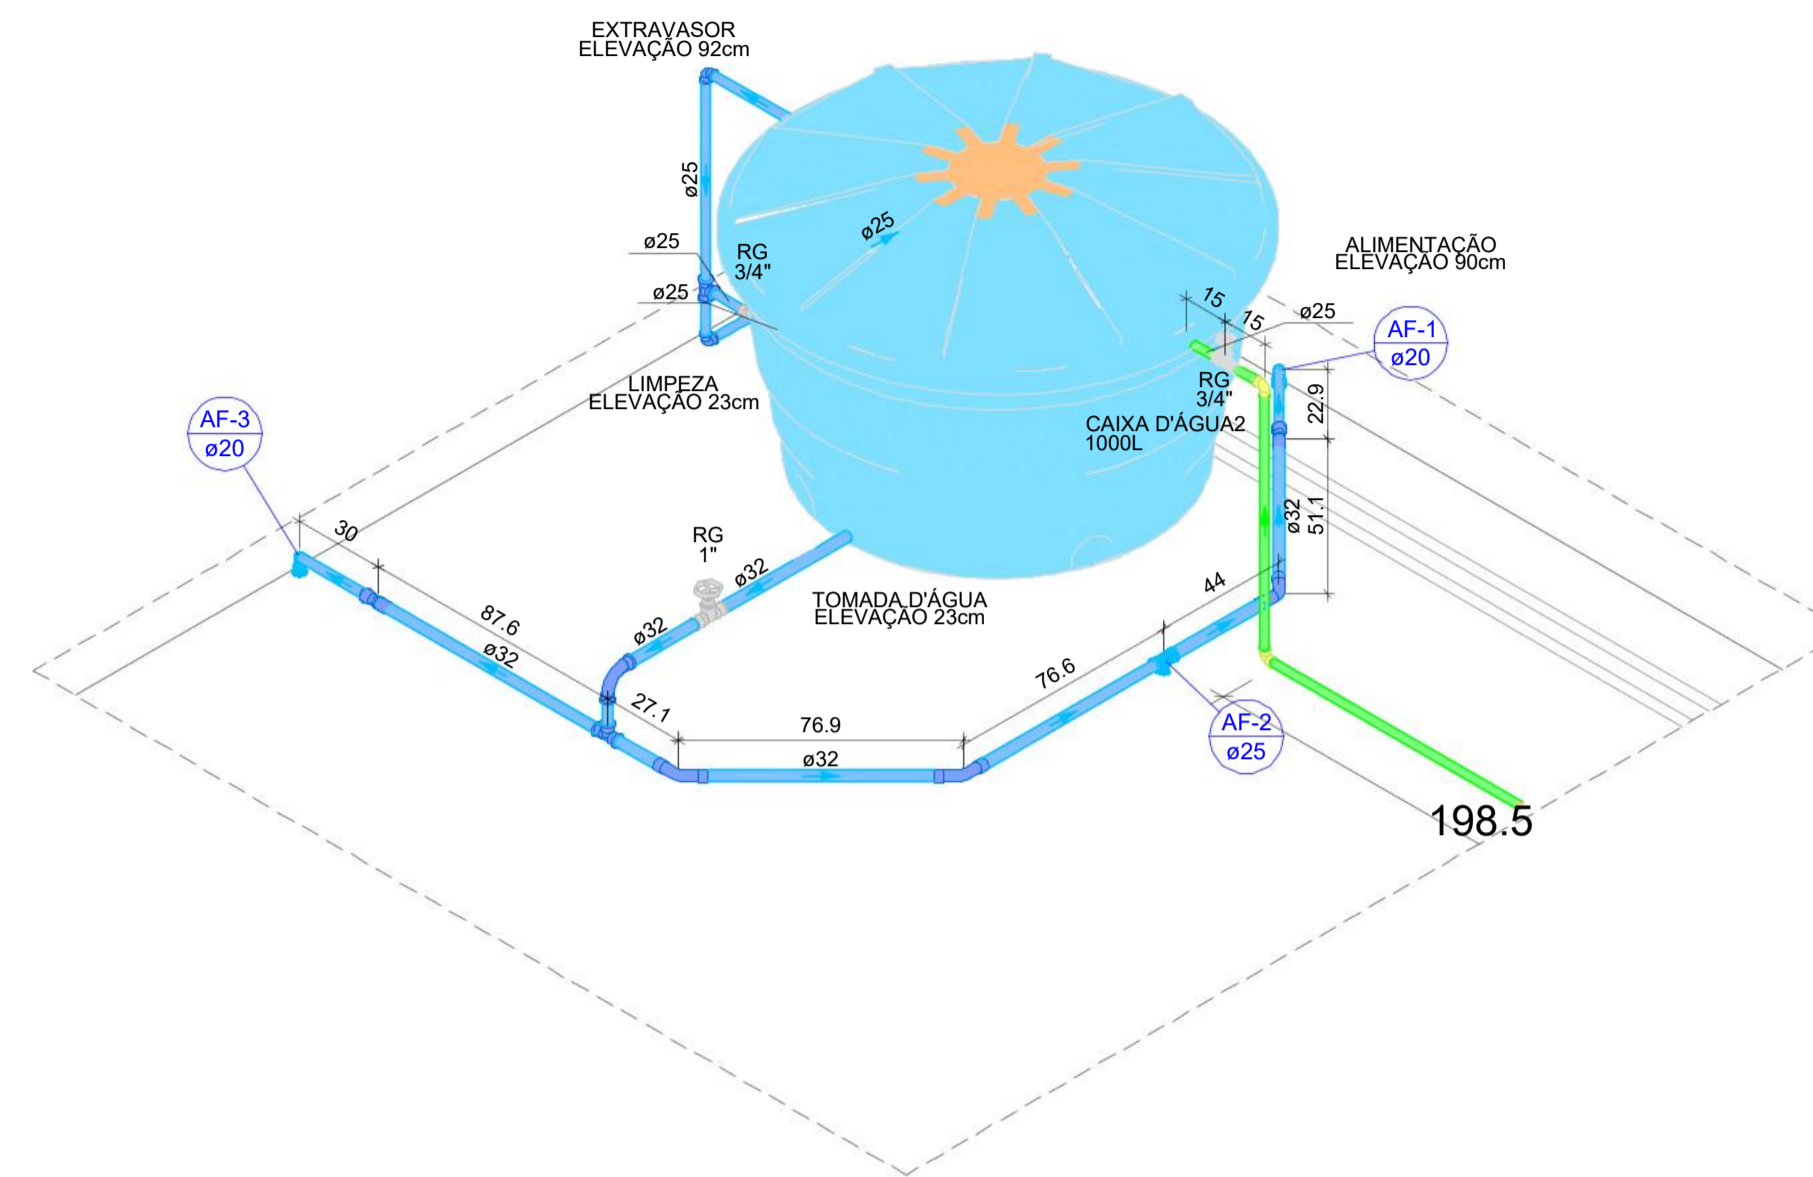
EXTRAVASOR
ELEVAÇÃO 92cm

ø25

ø25

RG
3/4"

ø25

ø25

ALIMENTAÇÃO
ELEVAÇÃO 90cm

15

15

ø25

AF-1
ø20

LIMPEZA
ELEVAÇÃO 23cm

RG
3/4"

22.9

CAIXA D'ÁGUA2
1000L

AF-3
ø20

30

RG
1"

ø32

51.1

ø32

TOMADA D'ÁGUA
ELEVAÇÃO 23cm

44

87.6

ø32

ø32

76.6

27.1

76.9

AF-2
ø25

ø32

198.5